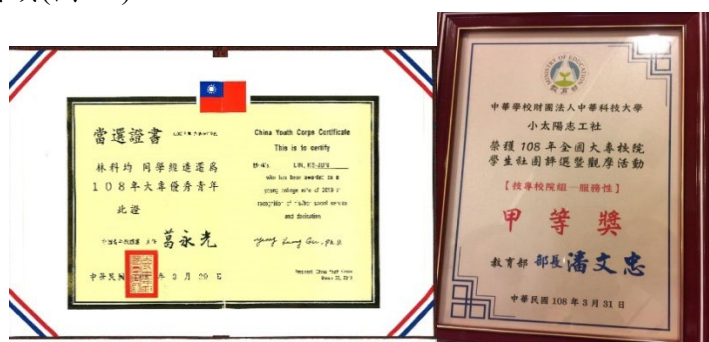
當選證書

林科均 同學經遴選為 108年大專優秀青年

此證

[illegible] 葛永光

中華民國 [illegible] 3 月 29 日

China Youth Corps Certificate

This is to certify

LIN, KE-JIUN

who has been awarded as a young college elite of 2019 in recognition of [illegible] and dedication

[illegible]

President China Youth Corps

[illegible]

中華學校財團法人中華科技大學

小太陽志工社

榮獲 108 年全國大專校院學生社團評選暨觀摩活動

【技專校院組一服務性】

甲等獎

教育部 部長 潘文忠

中華民國 108 年 3 月 31 日